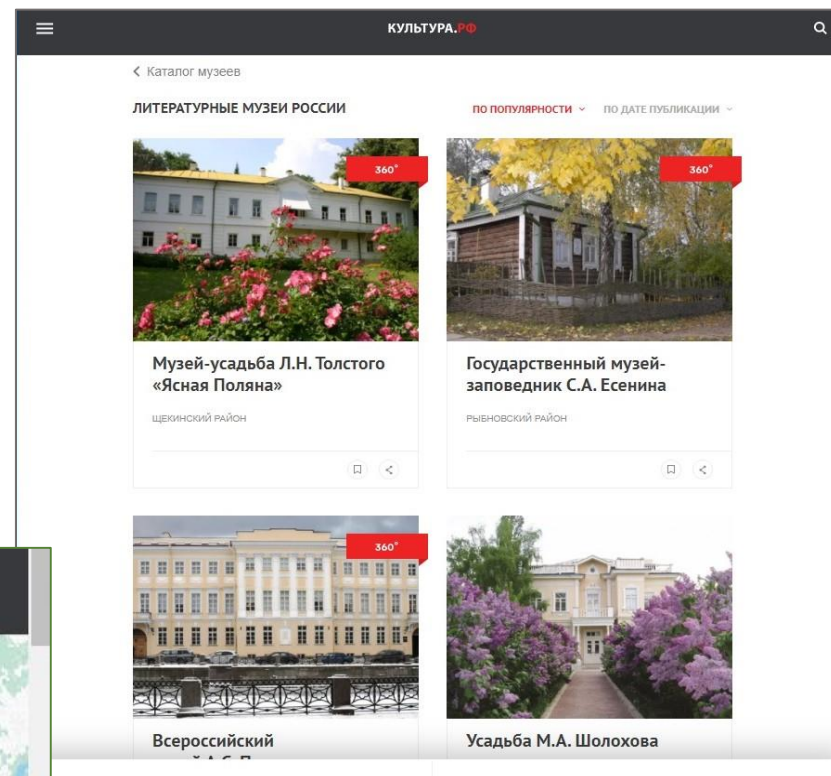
КУЛЬТУРА.РФ

< Каталог музеев

ЛИТЕРАТУРНЫЕ МУЗЕИ РОССИИ

ПО ПОПУЛЯРНОСТИ ⌄ ПО ДАТЕ ПУБЛИКАЦИИ ⌄

360°

Музей-усадьба Л.Н. Толстого «Ясная Поляна»

ЩЕКИНСКИЙ РАЙОН

360°

Государственный музей-заповедник С.А. Есенина

РЫБНОВСКИЙ РАЙОН

360°

Всероссийский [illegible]

Усадьба М.А. Шолохова